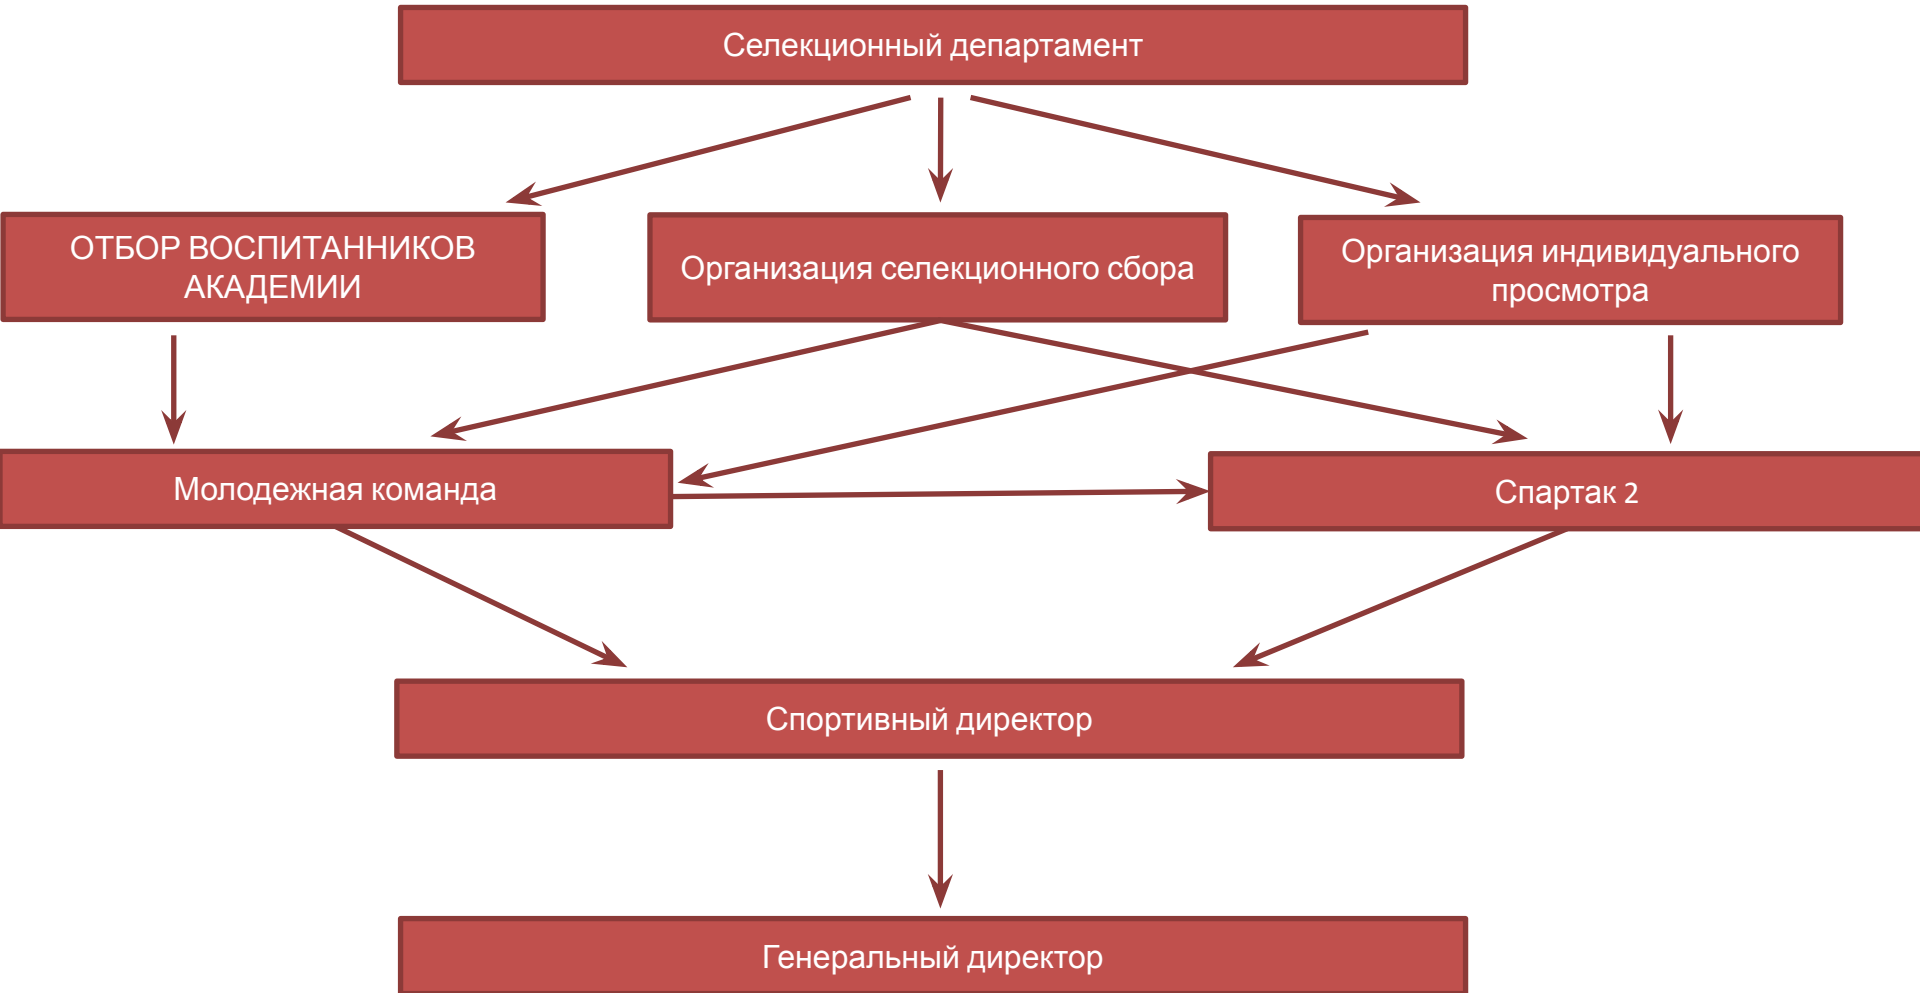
Селекционный департамент

ОТБОР ВОСПИТАННИКОВ АКАДЕМИИ

Организация селекционного сбора

Организация индивидуального просмотра

Молодежная команда

Спартак 2

Спортивный директор

Генеральный директор